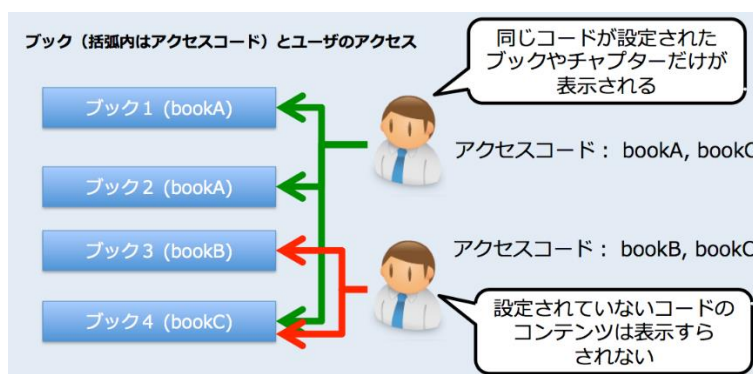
ブック（括弧内はアクセスコード）とユーザのアクセス

同じコードが設定された
ブックやチャプターだけが
表示される

ブック１ (bookA)

ブック２ (bookA)

ブック３ (bookB)

ブック４ (bookC)

アクセスコード： bookA, bookC

アクセスコード： bookB, bookC

設定されていないコードの
コンテンツは表示すら
されない